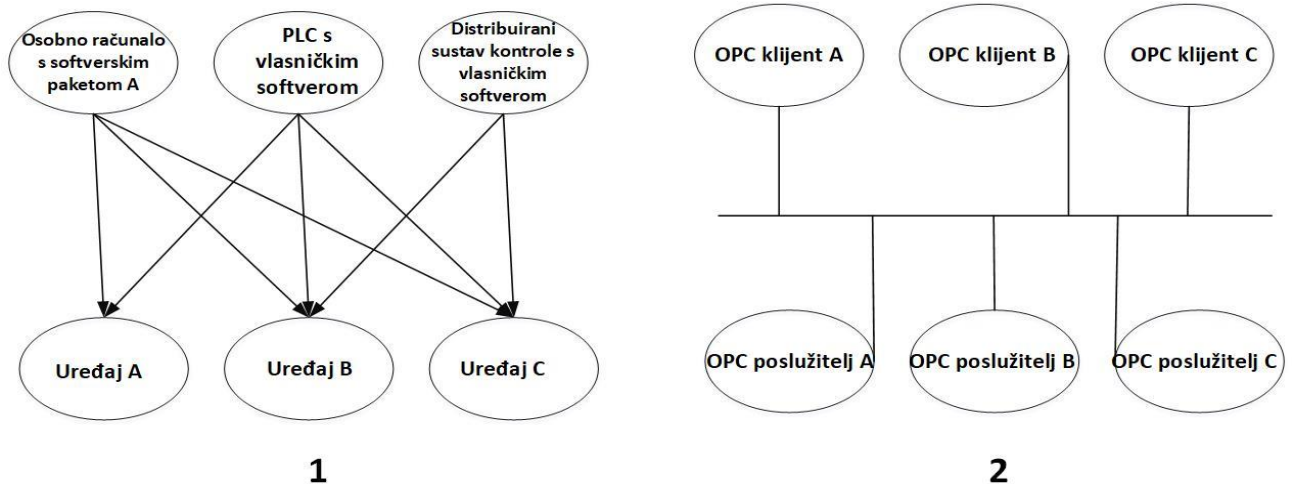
Osobno računalo s softverskim paketom A

PLC s vlasničkim softverom

Distribuirani sustav kontrole s vlasničkim softverom

Uređaj A

Uređaj B

Uređaj C

1

OPC klijent A

OPC klijent B

OPC klijent C

OPC poslužitelj A

OPC poslužitelj B

OPC poslužitelj C

2